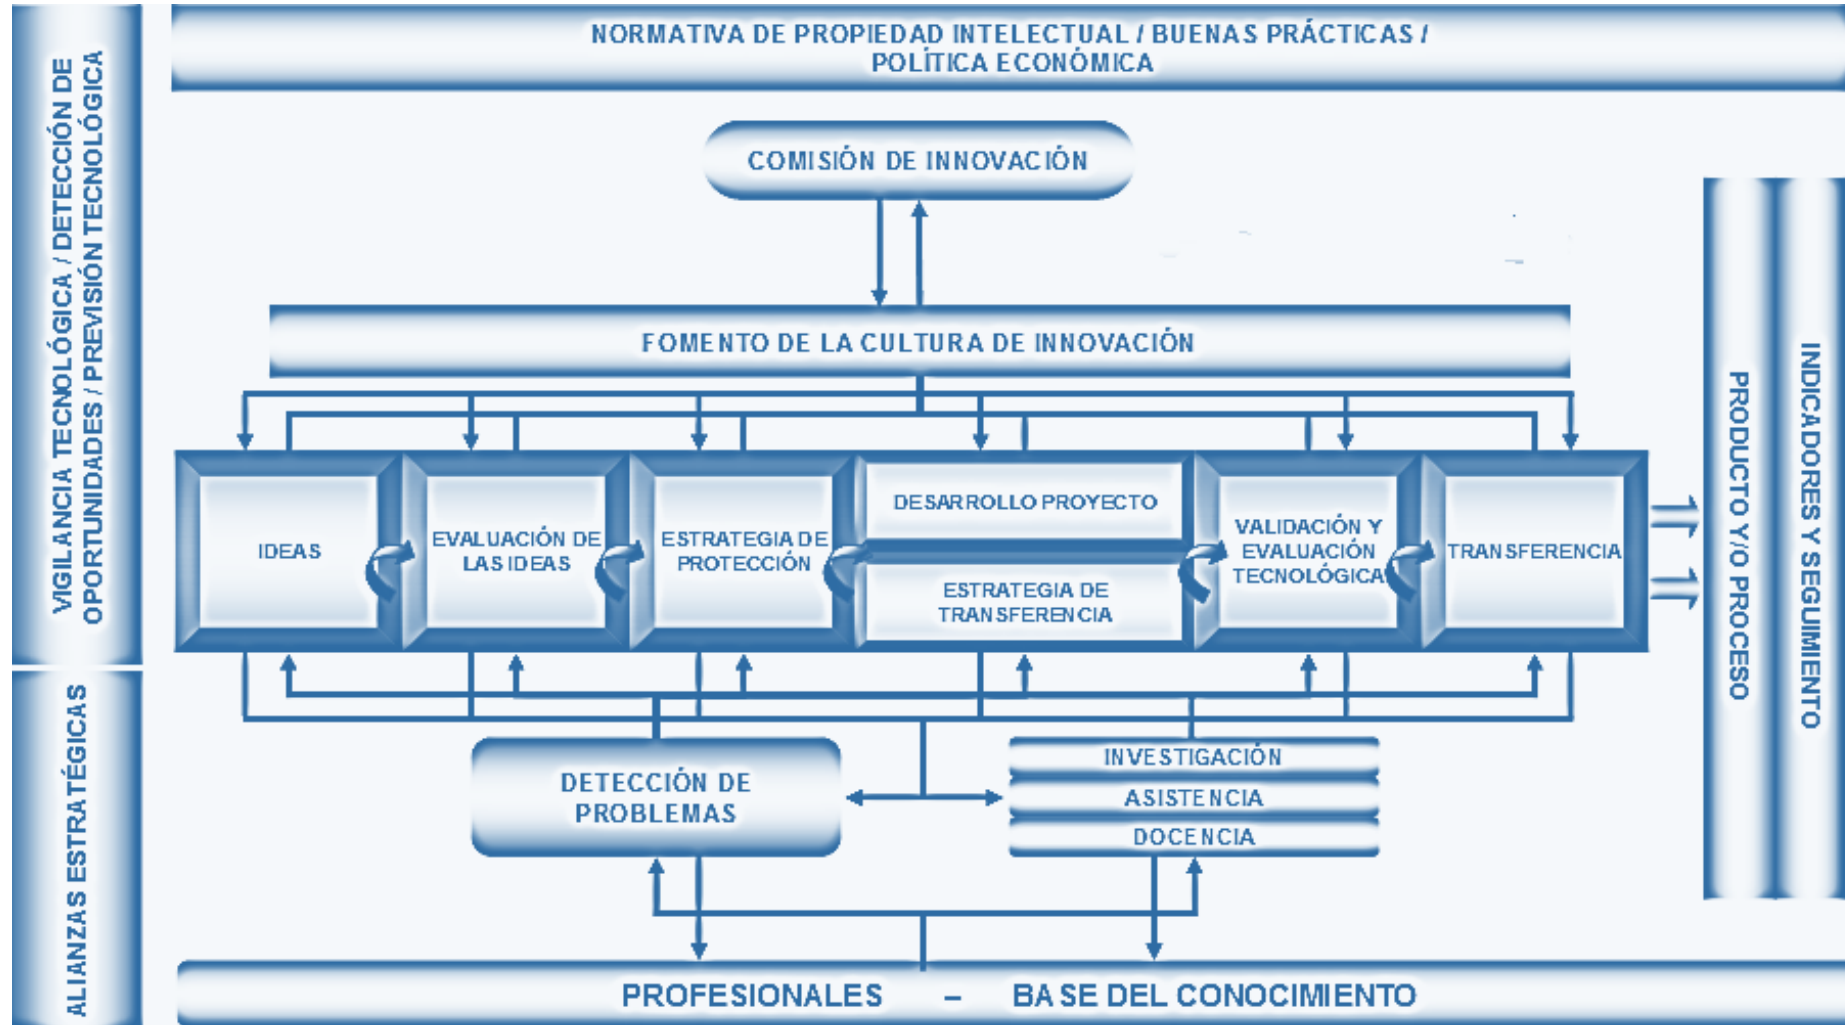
NORMATIVA DE PROPIEDAD INTELECTUAL / BUENAS PRÁCTICAS / POLÍTICA ECONÓMICA

VIGILANCIA TECNOLÓGICA / DETECCIÓN DE OPORTUNIDADES / PREVISIÓN TECNOLÓGICA

ALIANZAS ESTRATÉGICAS

COMISIÓN DE INNOVACIÓN

FOMENTO DE LA CULTURA DE INNOVACIÓN

IDEAS

EVALUACIÓN DE LAS IDEAS

ESTRATEGIA DE PROTECCIÓN

DESARROLLO PROYECTO

ESTRATEGIA DE TRANSFERENCIA

VALIDACIÓN Y EVALUACIÓN TECNOLÓGICA

TRANSFERENCIA

PRODUCTO Y/O PROCESO

INDICADORES Y SEGUIMIENTO

DETECCIÓN DE PROBLEMAS

INVESTIGACIÓN

ASISTENCIA

DOCENCIA

PROFESIONALES – BASE DEL CONOCIMIENTO